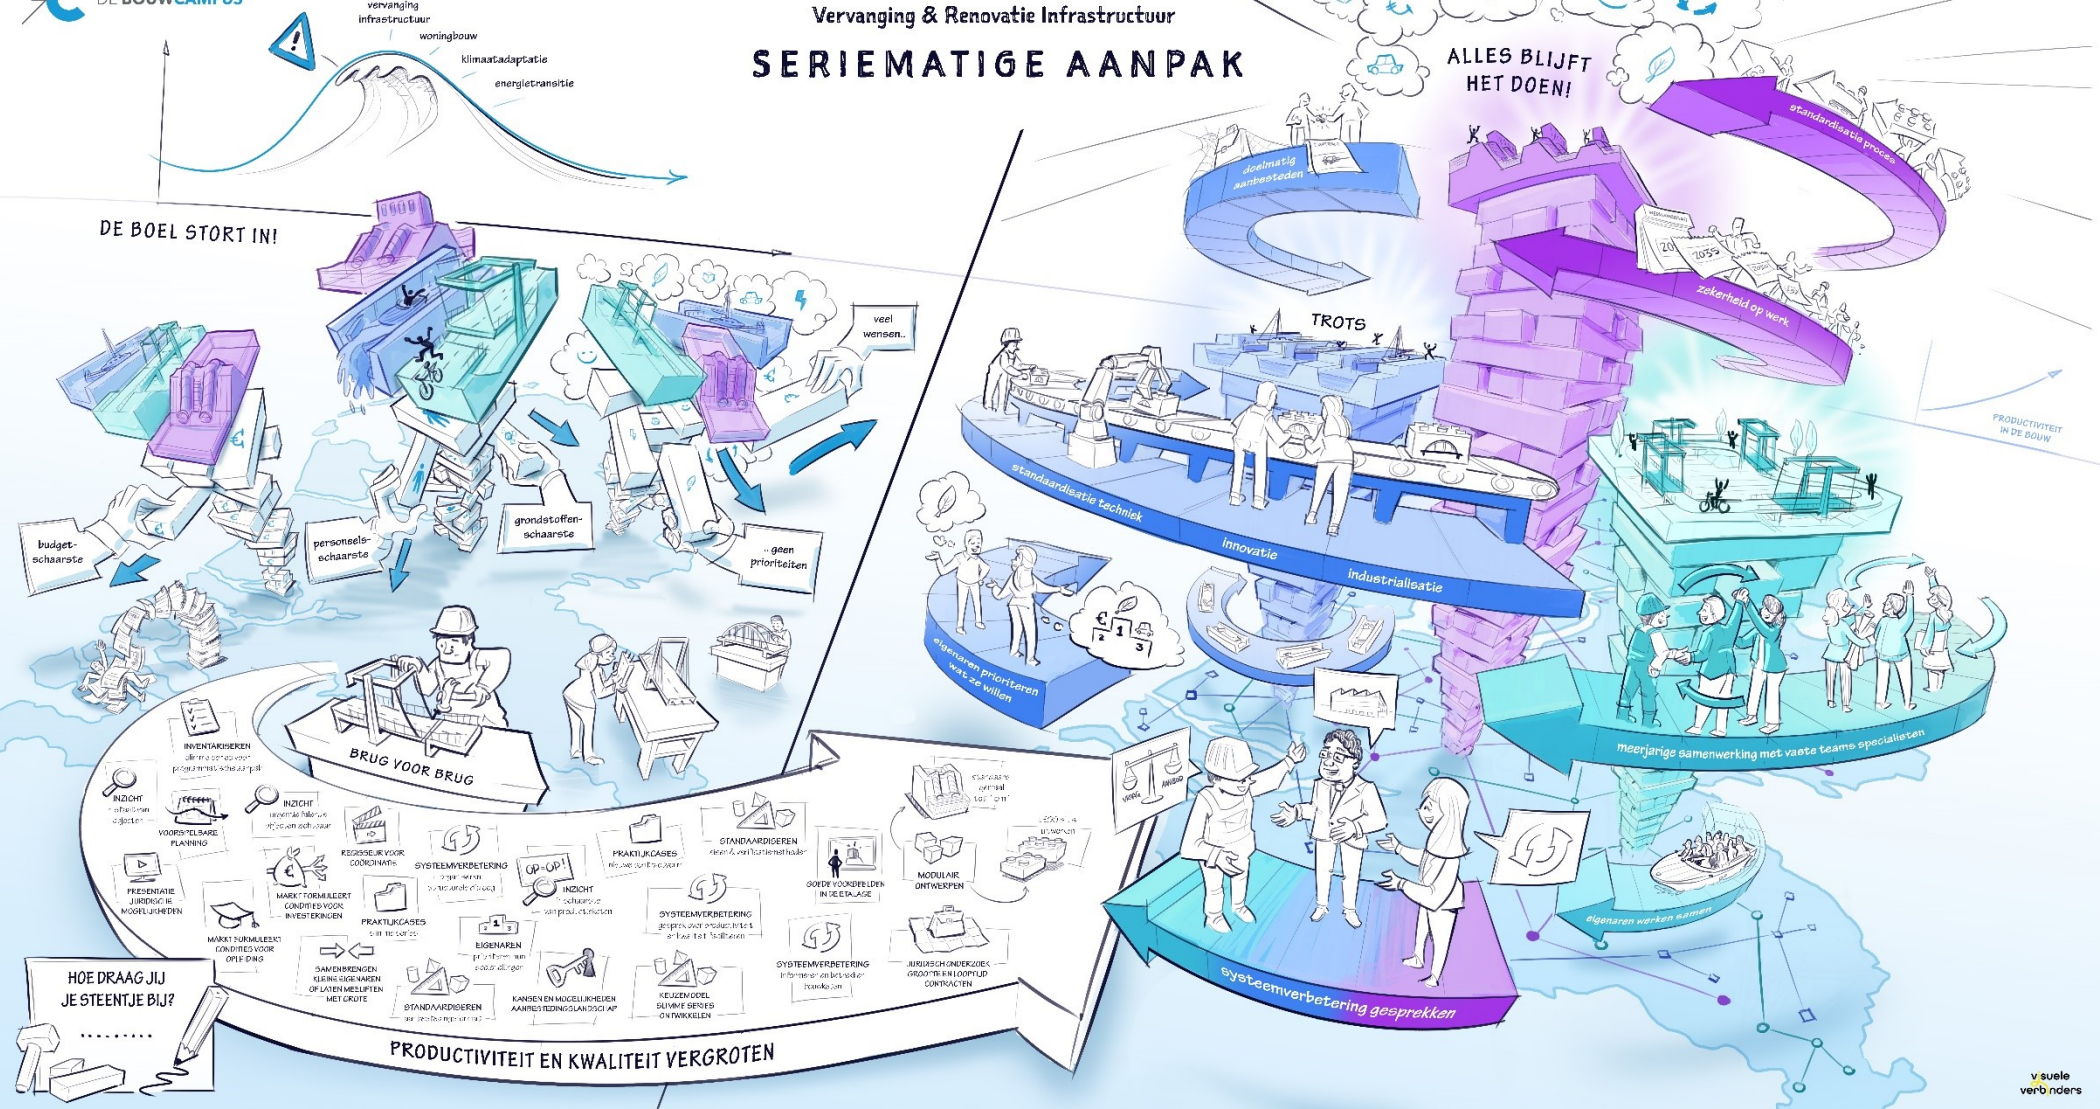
DE BOUWCAMPUS

vervanging infrastructuur
woningbouw
klimaatadaptatie
energietransitie

Vervanging & Renovatie Infrastructuur

SERIEMATIGE AANPAK

ALLES BLIJFT HET DOEN!

DE BOEL STORT IN!

veel wensen..

budget-schaarste

personeels-schaarste

grondstoffen-schaarste

..geen prioriteiten

doelmatig aanbesteden

standaardisatie proces

zekerheid op werk

TROTS

PRODUCTIVITEIT IN DE BOUW

standaardisatie techniek

innovatie

industrialisatie

eigenaren prioriteren wat ze willen

meerjarige samenwerking met vaste teams specialisten

eigenaren werken samen

systeemverbetering gesprekken

BRUG VOOR BRUG

INVENTARISEREN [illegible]

INZICHT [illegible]

VOORSPELBARE PLANNING

INZICHT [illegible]

REGISSEUR VOOR COORDINATIE

SYSTEEMVERBETERING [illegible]

PRAKTIJKCASES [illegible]

STANDAARDISEREN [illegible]

standaard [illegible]

PRESENTATIE JURIDISCHE MOGELIJKHEDEN

MARKT FORMULEERT CONDITIES VOOR INVESTERINGEN

OP=OP!

INZICHT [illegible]

SYSTEEMVERBETERING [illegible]

GOEDE VOORBEELDEN IN DE ETALAGE

MODULAIR ONTWERPEN

LEGO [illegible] ontwerpen

MARKT FORMULEERT CONDITIES VOOR OPLEIDING

PRAKTIJKCASES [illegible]

EIGENAREN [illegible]

SAMENBRENGEN KLEINE EIGENAREN OF LATEN MEELIFTEN MET GROTE

STANDAARDISEREN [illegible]

KANSEN EN MOGELIJKHEDEN AANBESTEDINGSLANDSCHAP

KEUZEMODEL SLIMME SERIES ONTWIKKELEN

SYSTEEMVERBETERING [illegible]

JURIDISCH ONDERZOEK GROOTTE EN LOOPTIJD CONTRACTEN

HOE DRAAG JIJ JE STEENTJE BIJ?
.........

PRODUCTIVITEIT EN KWALITEIT VERGROTEN

visuele verbinders